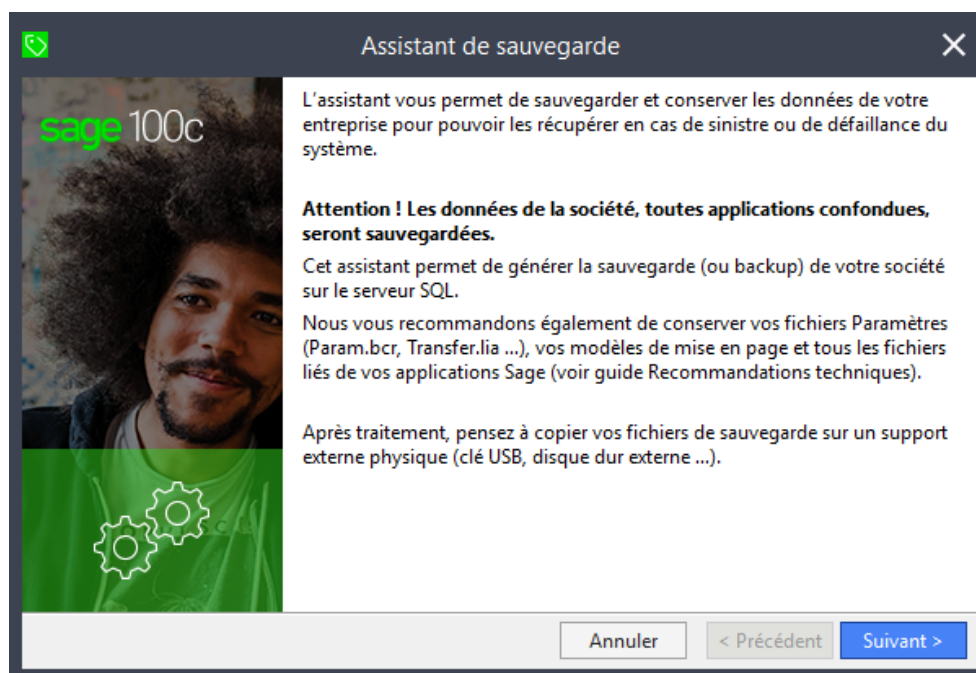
Assistant de sauvegarde

sage 100c

L'assistant vous permet de sauvegarder et conserver les données de votre entreprise pour pouvoir les récupérer en cas de sinistre ou de défaillance du système.

**Attention ! Les données de la société, toutes applications confondues, seront sauvegardées.**

Cet assistant permet de générer la sauvegarde (ou backup) de votre société sur le serveur SQL.

Nous vous recommandons également de conserver vos fichiers Paramètres (Param.bcr, Transfer.lia ...), vos modèles de mise en page et tous les fichiers liés de vos applications Sage (voir guide Recommandations techniques).

Après traitement, pensez à copier vos fichiers de sauvegarde sur un support externe physique (clé USB, disque dur externe ...).

Annuler
< Précédent
Suivant >